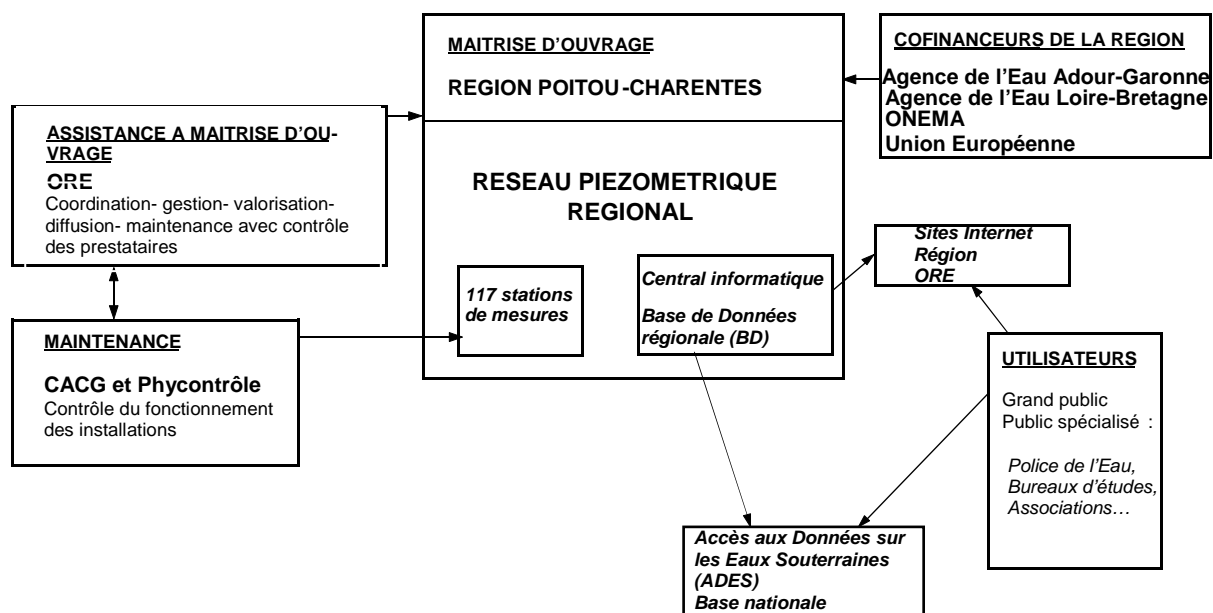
MAITRISE D'OUVRAGE

REGION POITOU-CHARENTES

COFINANCEURS DE LA REGION

Agence de l'Eau Adour-Garonne
Agence de l'Eau Loire-Bretagne
ONEMA
Union Européenne

ASSISTANCE A MAITRISE D'OUVRAGE

ORE
Coordination- gestion- valorisation- diffusion- maintenance avec contrôle des prestataires

RESEAU PIEZOMETRIQUE REGIONAL

Sites Internet
Région
ORE

117 stations de mesures

Central informatique

Base de Données régionale (BD)

MAINTENANCE

CACG et Phycontrôle
Contrôle du fonctionnement des installations

UTILISATEURS

Grand public
Public spécialisé :

Police de l'Eau,
Bureaux d'études,
Associations…

Accès aux Données sur les Eaux Souterraines (ADES)
Base nationale